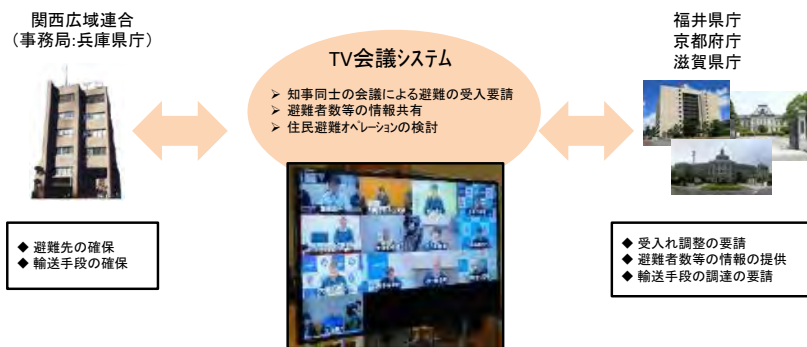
関西広域連合
（事務局:兵庫県庁）

TV会議システム

➢ 知事同士の会議による避難の受入要請
➢ 避難者数等の情報共有
➢ 住民避難オペレーションの検討

福井県庁
京都府庁
滋賀県庁

◆ 避難先の確保
◆ 輸送手段の確保

◆ 受入れ調整の要請
◆ 避難者数等の情報の提供
◆ 輸送手段の調達の要請